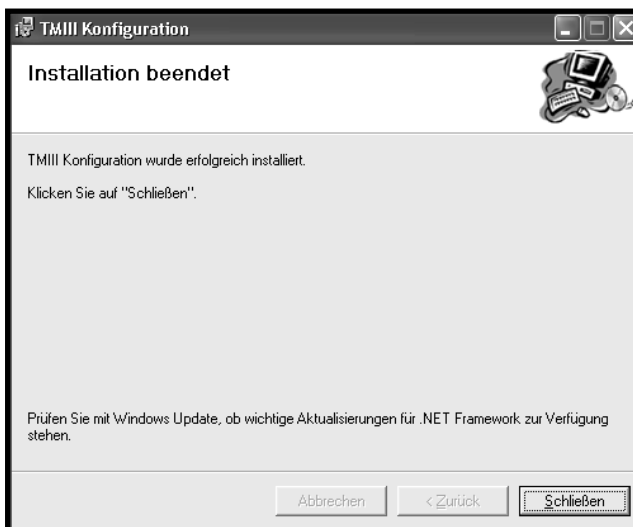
TMIII Konfiguration

Installation beendet

TMIII Konfiguration wurde erfolgreich installiert.

Klicken Sie auf "Schließen".

Prüfen Sie mit Windows Update, ob wichtige Aktualisierungen für .NET Framework zur Verfügung stehen.

Abbrechen

< Zurück

Schließen